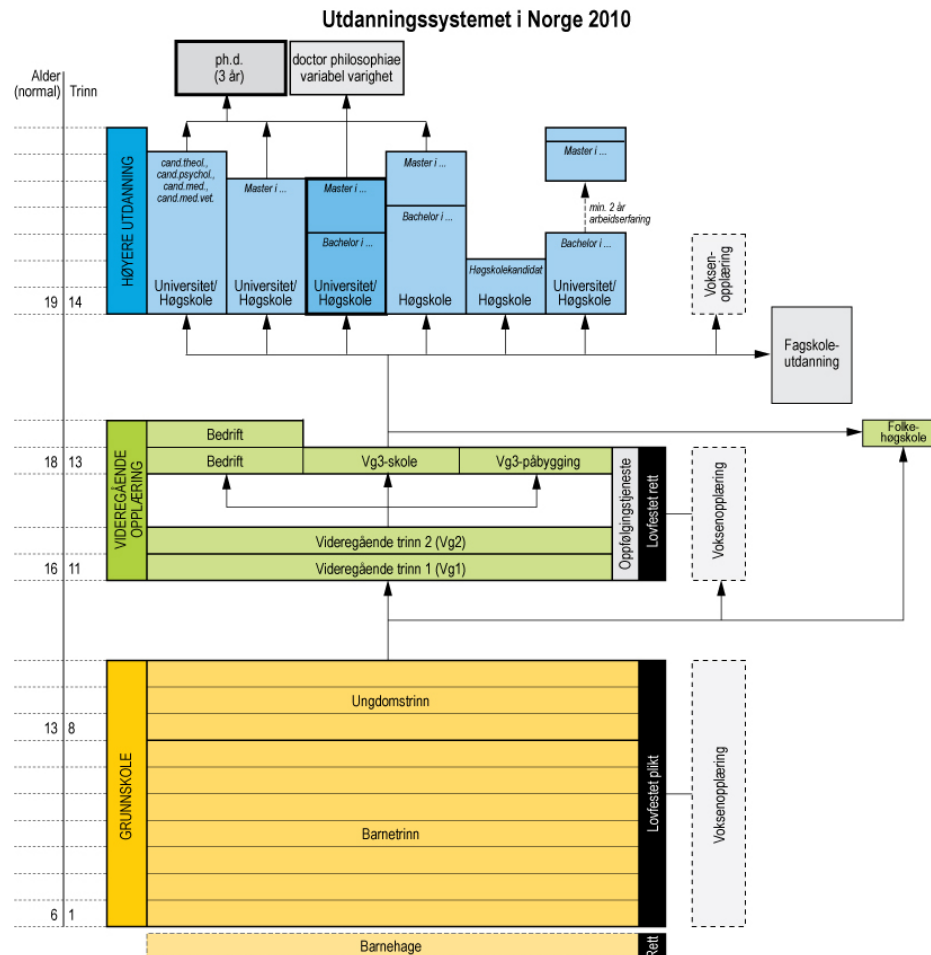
Utdanningssystemet i Norge 2010

Alder (normal)
Trinn

ph.d. (3 år)
doctor philosophiae variabel varighet

HØYERE UTDANNING

cand.theol., cand.psychol., cand.med., cand.med.vet.
Universitet/ Høgskole

Master i ...
Universitet/ Høgskole

Master i ...
Bachelor i ...
Universitet/ Høgskole

Master i ...
Bachelor i ...
Høgskole

Høgskolekandidat
Høgskole

Master i ...
min. 2 år arbeidserfaring
Bachelor i ...
Universitet/ Høgskole

Voksen-opplæring

19 14

Fagskole-utdanning

Folke-høgskole

VIDEREGÅENDE OPPLÆRING

Bedrift
18 13
Bedrift
Vg3-skole
Vg3-påbygging
Oppfølgingstjeneste
Lovfestet rett
Voksenopplæring
Videregående trinn 2 (Vg2)
16 11
Videregående trinn 1 (Vg1)

GRUNNSKOLE

Ungdomstrinn
13 8
Barnetrinn
Lovfestet plikt
Voksenopplæring
6 1

Barnehage
Rett